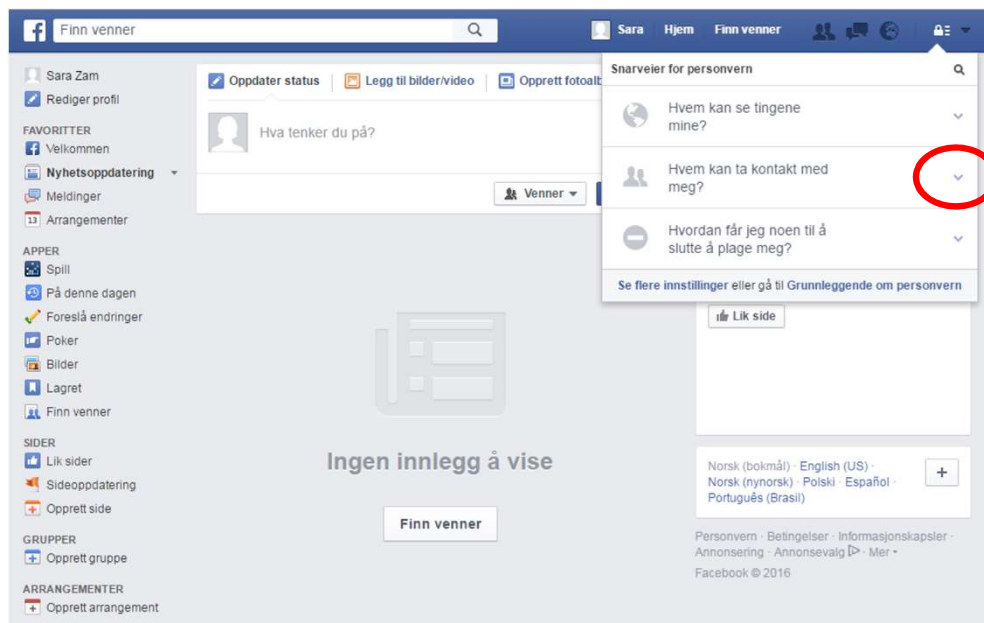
Finn venner

Sara Hjem Finn venner

Sara Zam
Rediger profil

FAVORITTER
Velkommen
Nyhetsoppdatering
Meldinger
13 Arrangementer

APPER
Spill
På denne dagen
Foreslå endringer
Poker
Bilder
Lagret
Finn venner

SIDER
Lik sider
Sideoppdatering
Opprett side

GRUPPER
Opprett gruppe

ARRANGEMENTER
Opprett arrangement

Oppdater status Legg til bilder/video Opprett fotoalb

Hva tenker du på?

Venner

Ingen innlegg å vise

Finn venner

Snarveier for personvern

Hvem kan se tingene mine?

Hvem kan ta kontakt med meg?

Hvordan får jeg noen til å slutte å plage meg?

Se flere innstillinger eller gå til Grunnleggende om personvern

Lik side

Norsk (bokmål) · English (US) · Norsk (nynorsk) · Polski · Español · Português (Brasil)

+

Personvern · Betingelser · Informasjonskapsler · Annonsering · Annonsevalg · Mer ·
Facebook © 2016